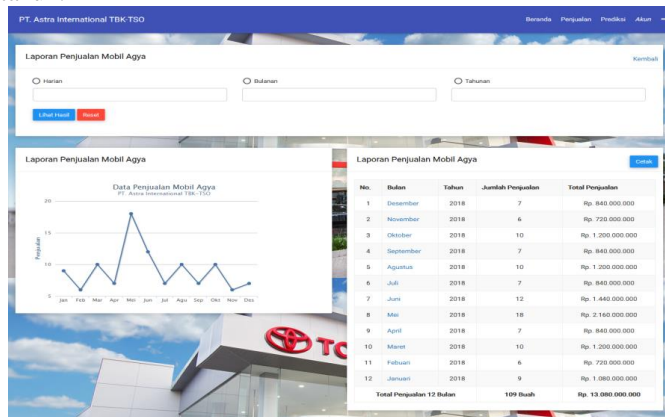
PT. Astra International TBK-TSO

Beranda Penjualan Prediksi Akun

Laporan Penjualan Mobil Agya

Kembali

Harian

Bulanan

Tahunan

Lihat Hasil Reset

Laporan Penjualan Mobil Agya

Data Penjualan Mobil Agya
PT. Astra International TBK-TSO

Penjualan

20
15
10
5

Jan Feb Mar Apr Mei Jun Jul Agu Sep Okt Nov Des

Laporan Penjualan Mobil Agya

Cetak

| No. | Bulan | Tahun | Jumlah Penjualan | Total Penjualan |
|---|---|---|---|---|
| 1 | Desember | 2018 | 7 | Rp. 840.000.000 |
| 2 | November | 2018 | 6 | Rp. 720.000.000 |
| 3 | Oktober | 2018 | 10 | Rp. 1.200.000.000 |
| 4 | September | 2018 | 7 | Rp. 840.000.000 |
| 5 | Agustus | 2018 | 10 | Rp. 1.200.000.000 |
| 6 | Juli | 2018 | 7 | Rp. 840.000.000 |
| 7 | Juni | 2018 | 12 | Rp. 1.440.000.000 |
| 8 | Mei | 2018 | 18 | Rp. 2.160.000.000 |
| 9 | April | 2018 | 7 | Rp. 840.000.000 |
| 10 | Maret | 2018 | 10 | Rp. 1.200.000.000 |
| 11 | Febuari | 2018 | 6 | Rp. 720.000.000 |
| 12 | Januari | 2018 | 9 | Rp. 1.080.000.000 |
| | Total Penjualan 12 Bulan | | 109 Buah | Rp. 13.080.000.000 |